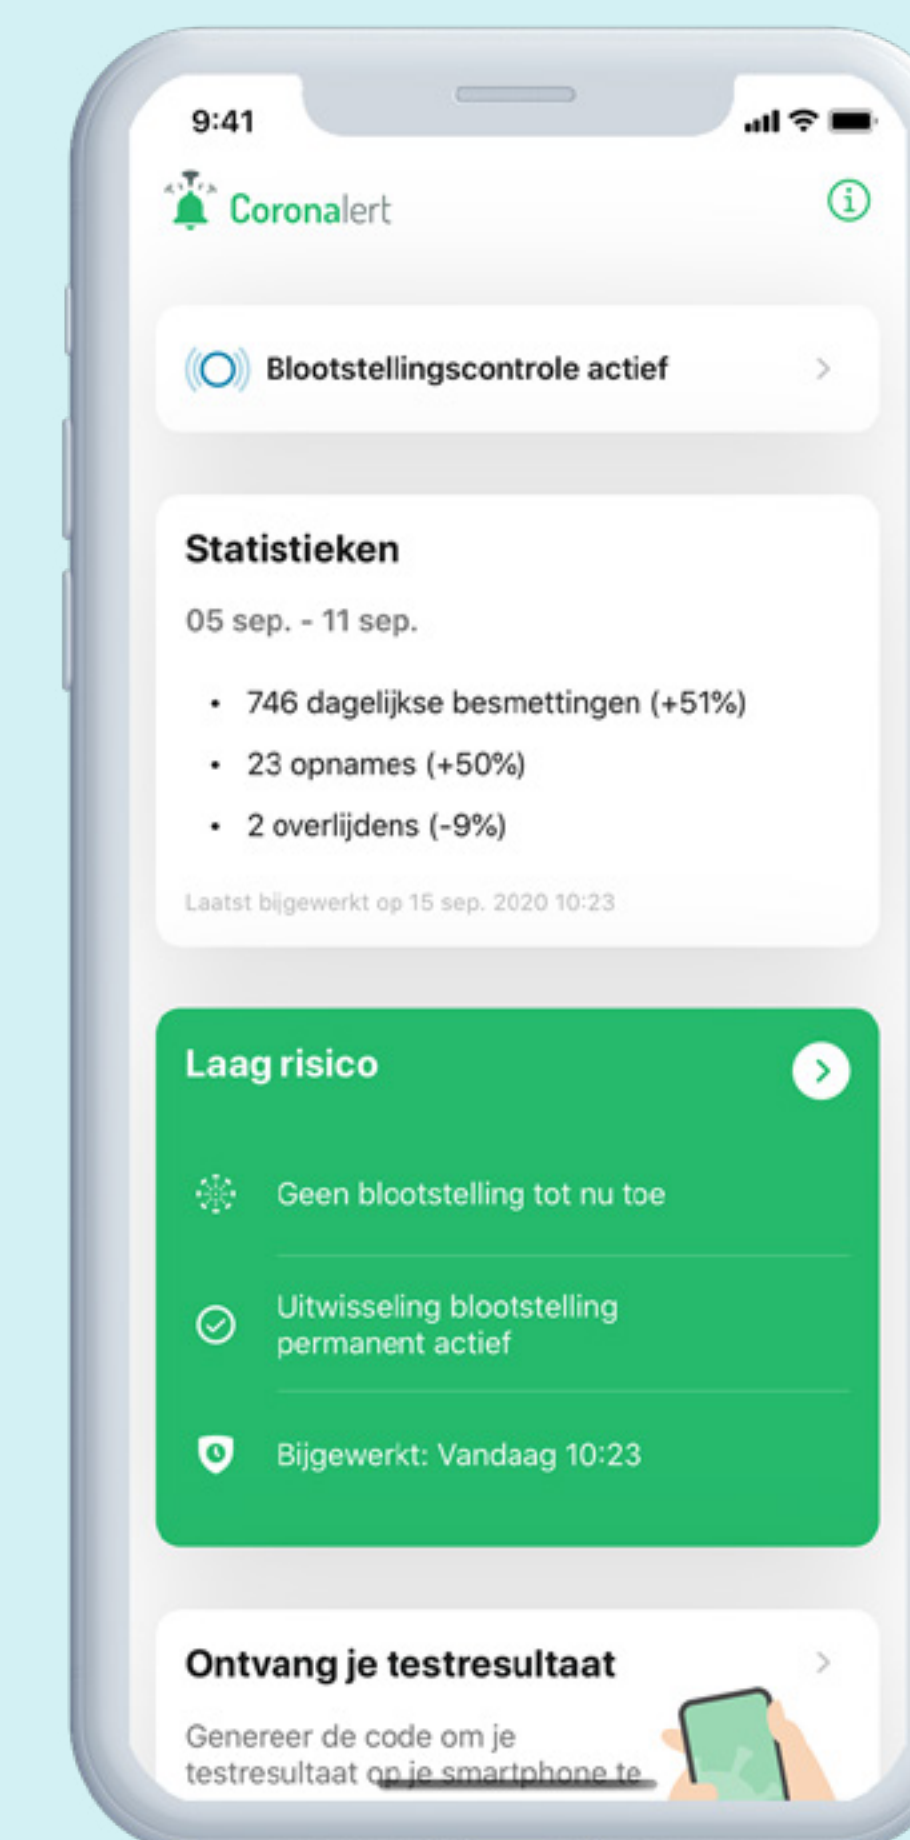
9:41

Coronalert

Blootstellingscontrole actief

Statistieken

05 sep. - 11 sep.

- 746 dagelijkse besmettingen (+51%)
- 23 opnames (+50%)
- 2 overlijdens (-9%)

Laatst bijgewerkt op 15 sep. 2020 10:23

Laag risico

Geen blootstelling tot nu toe

Uitwisseling blootstelling permanent actief

Bijgewerkt: Vandaag 10:23

Ontvang je testresultaat

Genereer de code om je testresultaat op je smartphone te